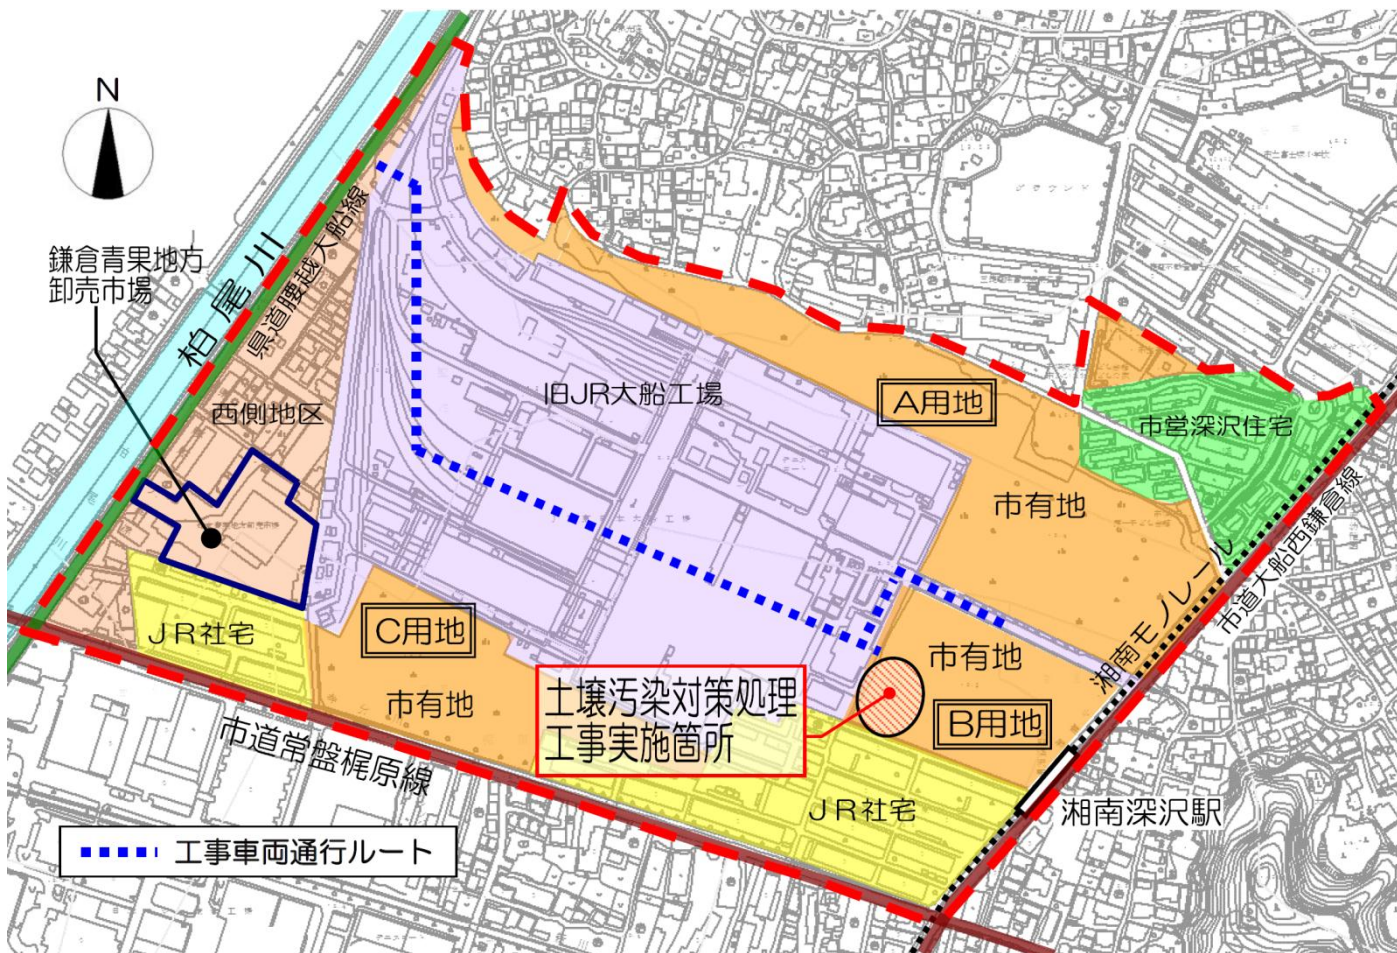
N

鎌倉青果地方卸売市場

柏尾川

県道腰越大船線

西側地区

旧JR大船工場

A用地

市営深沢住宅

市有地

湘南モノレール

市道大船西鎌倉線

JR社宅

C用地

市有地

市有地

B用地

土壌汚染対策処理工事実施箇所

市道常盤梶原線

JR社宅

湘南深沢駅

工事車両通行ルート